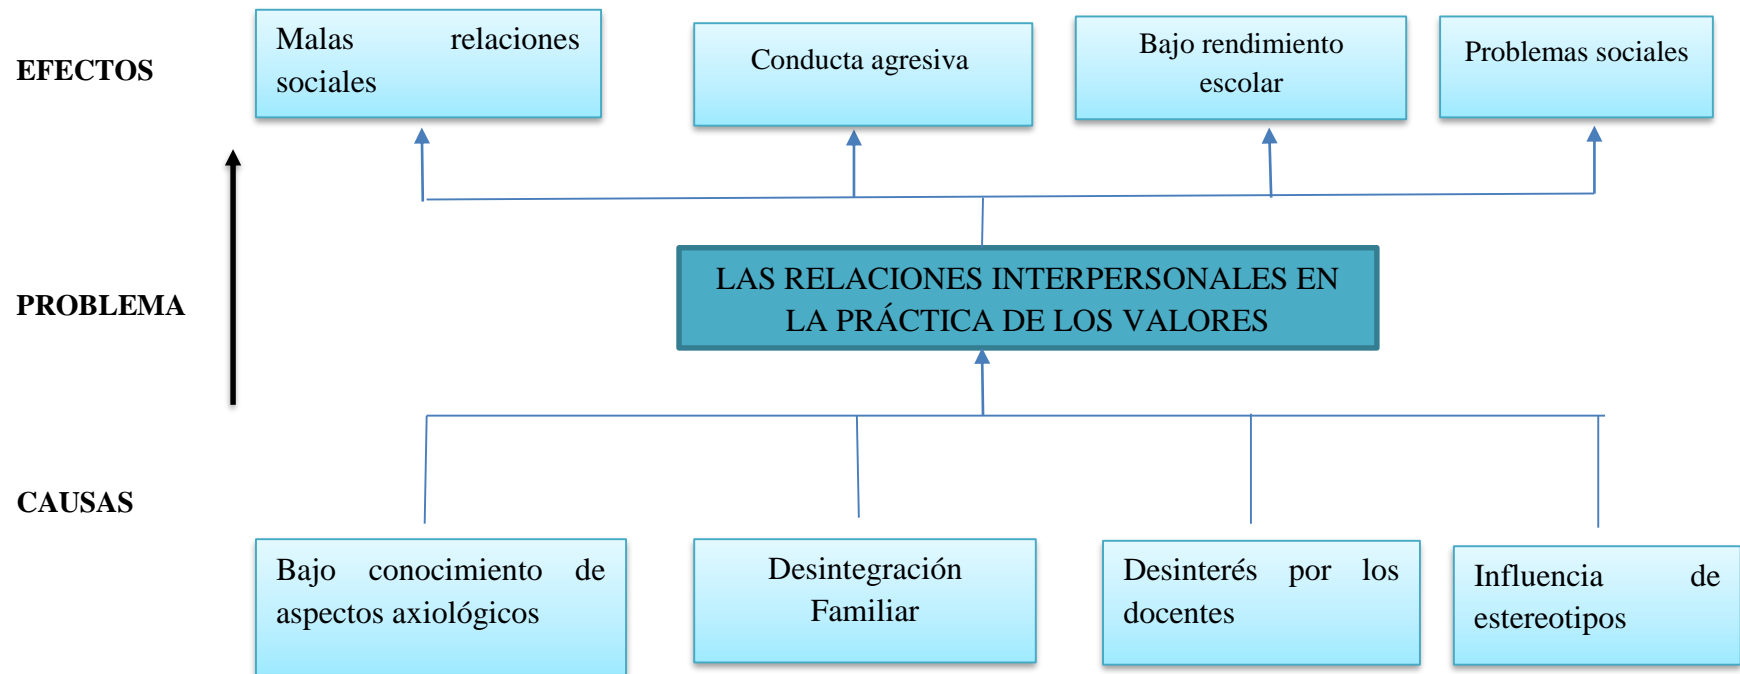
EFECTOS

Malas relaciones sociales

Conducta agresiva

Bajo rendimiento escolar

Problemas sociales

PROBLEMA

LAS RELACIONES INTERPERSONALES EN LA PRÁCTICA DE LOS VALORES

CAUSAS

Bajo conocimiento de aspectos axiológicos

Desintegración Familiar

Desinterés por los docentes

Influencia de estereotipos